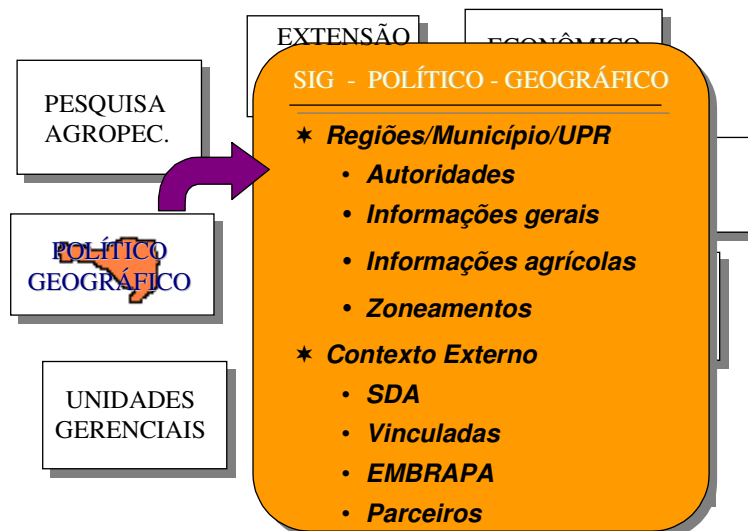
EXTENSÃO

ECONÔMICO

PESQUISA AGROPEC.

POLÍTICO GEOGRÁFICO

UNIDADES GERENCIAIS

SIG - POLÍTICO - GEOGRÁFICO

✶ Regiões/Município/UPR
• Autoridades
• Informações gerais
• Informações agrícolas
• Zoneamentos

✶ Contexto Externo
• SDA
• Vinculadas
• EMBRAPA
• Parceiros